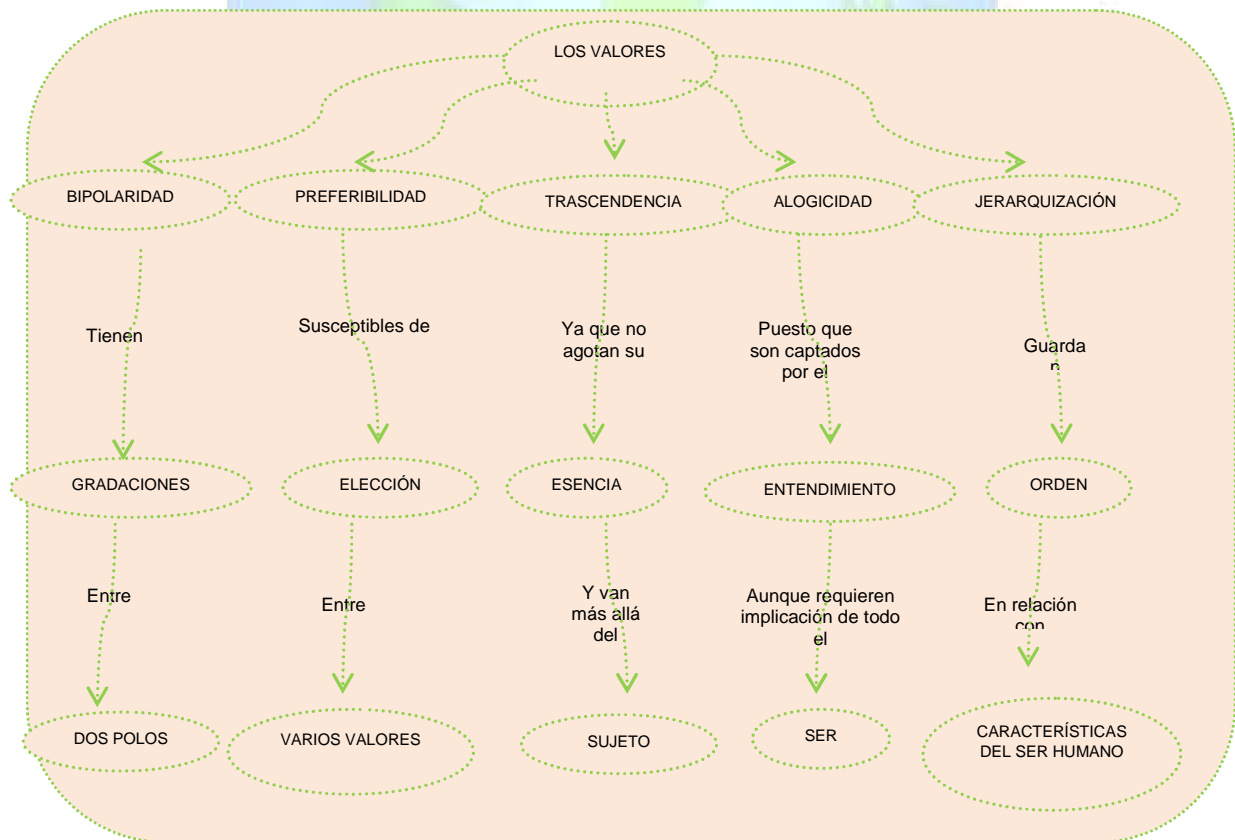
LOS VALORES

BIPOLARIDAD

PREFERIBILIDAD

TRASCENDENCIA

ALOGICIDAD

JERARQUIZACIÓN

Tienen

Susceptibles de

Ya que no agotan su

Puesto que son captados por el

Guarda n

GRADACIONES

ELECCIÓN

ESENCIA

ENTENDIMIENTO

ORDEN

Entre

Entre

Y van más allá del

Aunque requieren implicación de todo el

En relación con

DOS POLOS

VARIOS VALORES

SUJETO

SER

CARACTERÍSTICAS DEL SER HUMANO